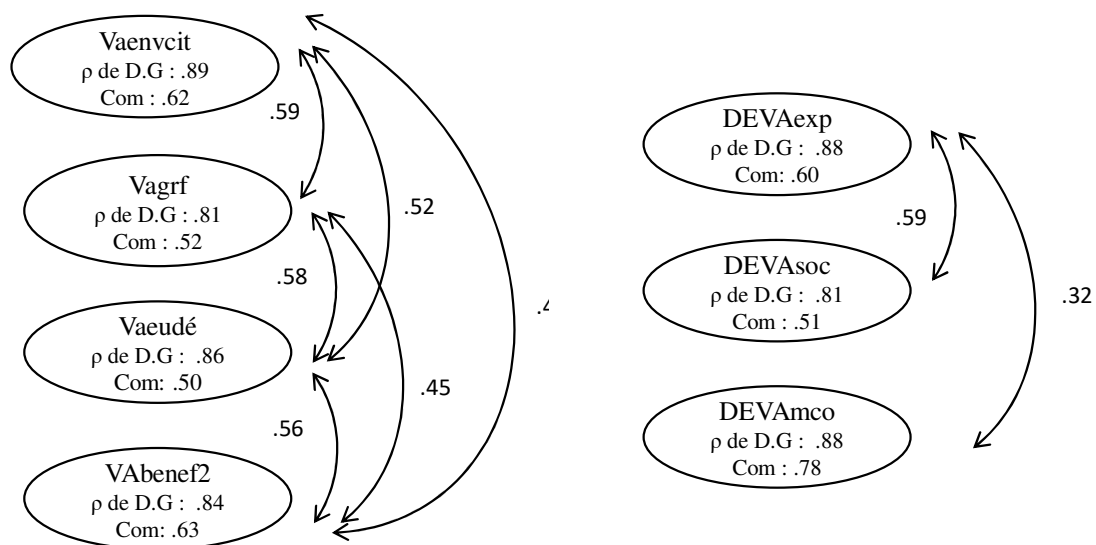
Vaenvcit
ρ de D.G : .89
Com : .62

.59

Vagrf
ρ de D.G : .81
Com : .52

.52

.58

Vaeudé
ρ de D.G : .86
Com: .50

.4

.45

.56

VAbenef2
ρ de D.G : .84
Com: .63

DEVAexp
ρ de D.G : .88
Com: .60

.59

DEVAsoc
ρ de D.G : .81
Com : .51

.32

DEVAmco
ρ de D.G : .88
Com : .78